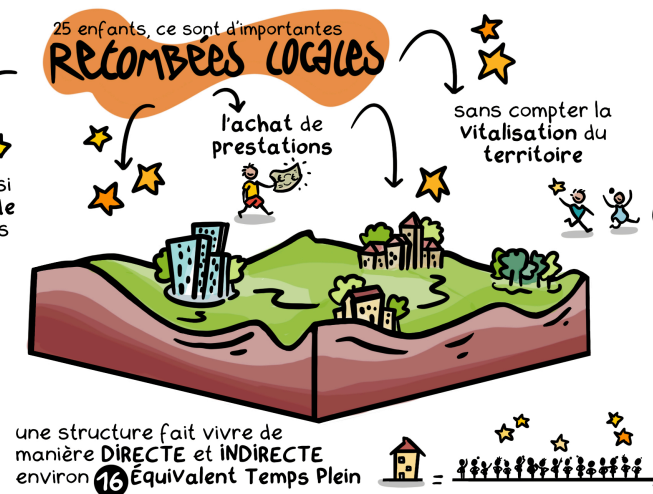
25 enfants, ce sont d'importantes
RECOMBÉES LOCALES

l'achat de prestations

sans compter la Vitalisation du territoire

si
le
s

une structure fait vivre de manière DIRECTE et INDIRECTE environ 16 Équivalent Temps Plein

=